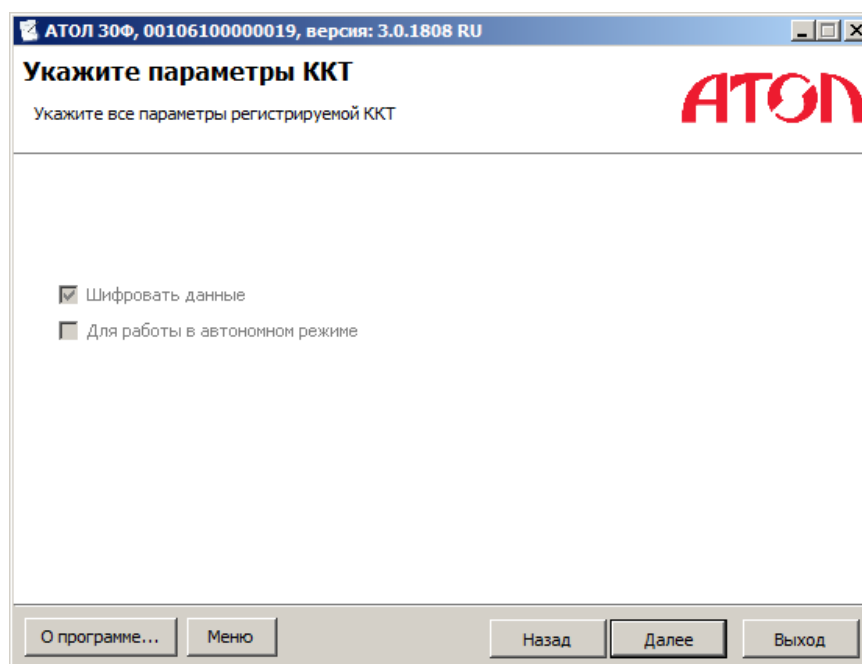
АТОЛ 30Ф, 00106100000019, версия: 3.0.1808 RU

Укажите параметры ККТ

Укажите все параметры регистрируемой ККТ

АТОЛ

Шифровать данные

Для работы в автономном режиме

О программе...

Меню

Назад

Далее

Выход